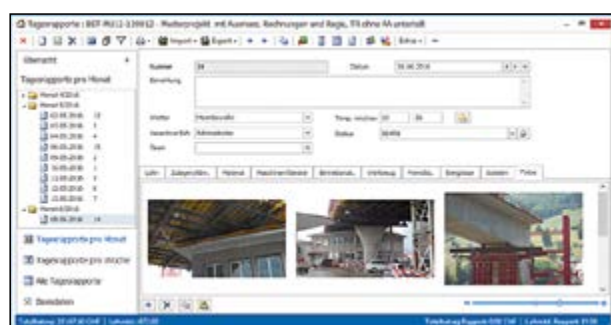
Tagesrapporte : BEF-RUG-139012 - Musterprojekt mit Ausmass, Rechnungen und Regie, ITA ohne KA unterteilt

Import Export Extras

Übersicht

Tagesrapporte pro Monat

Monat 03.2016

Monat 04.2016

Nummer 24

Datum 06.06.2016

Bemerkung

Wetter

Temp. zwischen

Verantwortlich

Status

Team

Lohn | Zulagen | Material | Maschinen | Fremdleist. | Werkzeug | Fremdlo. | Ereignisse | Notizen | Fotos

Tagesrapporte pro Monat

Tagesrapporte pro Woche

Alle Tagesrapporte

Stammdaten

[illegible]